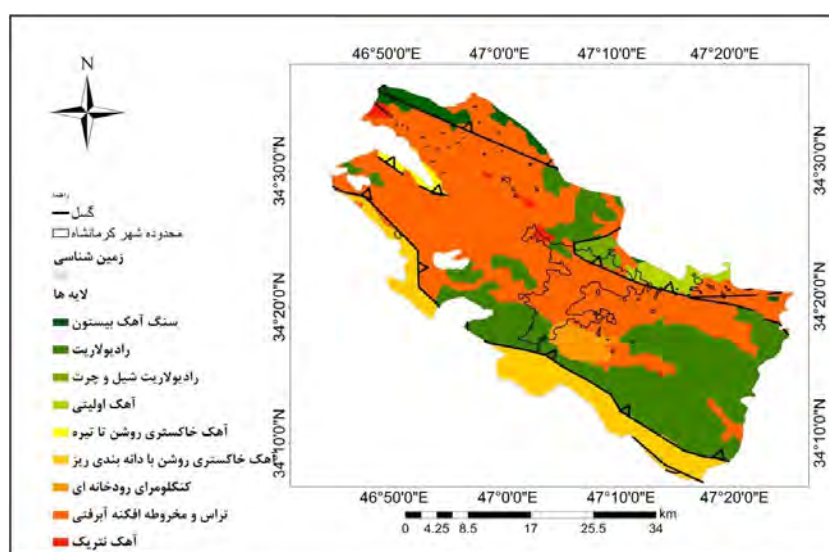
N

راهنما
گسل
محدوده شهر کرمانشاه
زمین شناسی
لایه ها
سنگ آهک بیستون
رادیولاریت
رادیولاریت شیل و چرت
آهک اولیتی
آهک خاکستری روشن تا تیره
آهک خاکستری روشن با دانه بندی ریز
کنگلومرای رودخانه ای
تراس و مخروطه افکنه آبرفتی
آهک نتریک

46°50'0"E 47°0'0"E 47°10'0"E 47°20'0"E

34°30'0"N
34°20'0"N
34°10'0"N

34°30'0"N
34°20'0"N
34°10'0"N

46°50'0"E 47°0'0"E 47°10'0"E 47°20'0"E

0 4.25 8.5 17 25.5 34 km